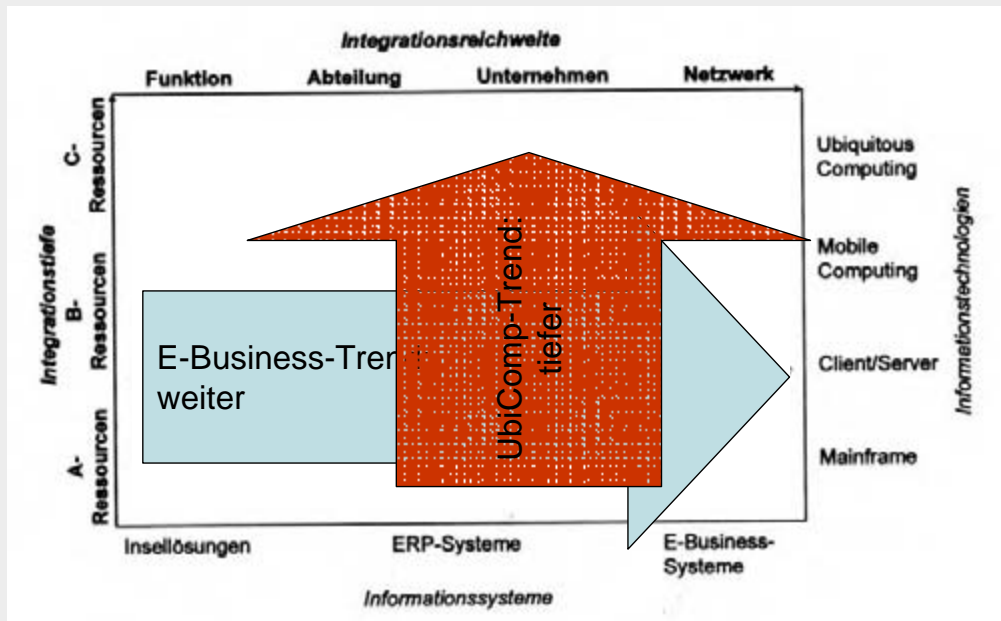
Integrationsreichweite

Funktion Abteilung Unternehmen Netzwerk

Integrationstiefe

C-Ressourcen

B-Ressourcen

A-Ressourcen

Ubiquitous Computing

Mobile Computing

Client/Server

Mainframe

Informationstechnologien

E-Business-Tren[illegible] weiter

UbiComp-Trend: tiefer

Insellösungen ERP-Systeme E-Business-Systeme

Informationssysteme